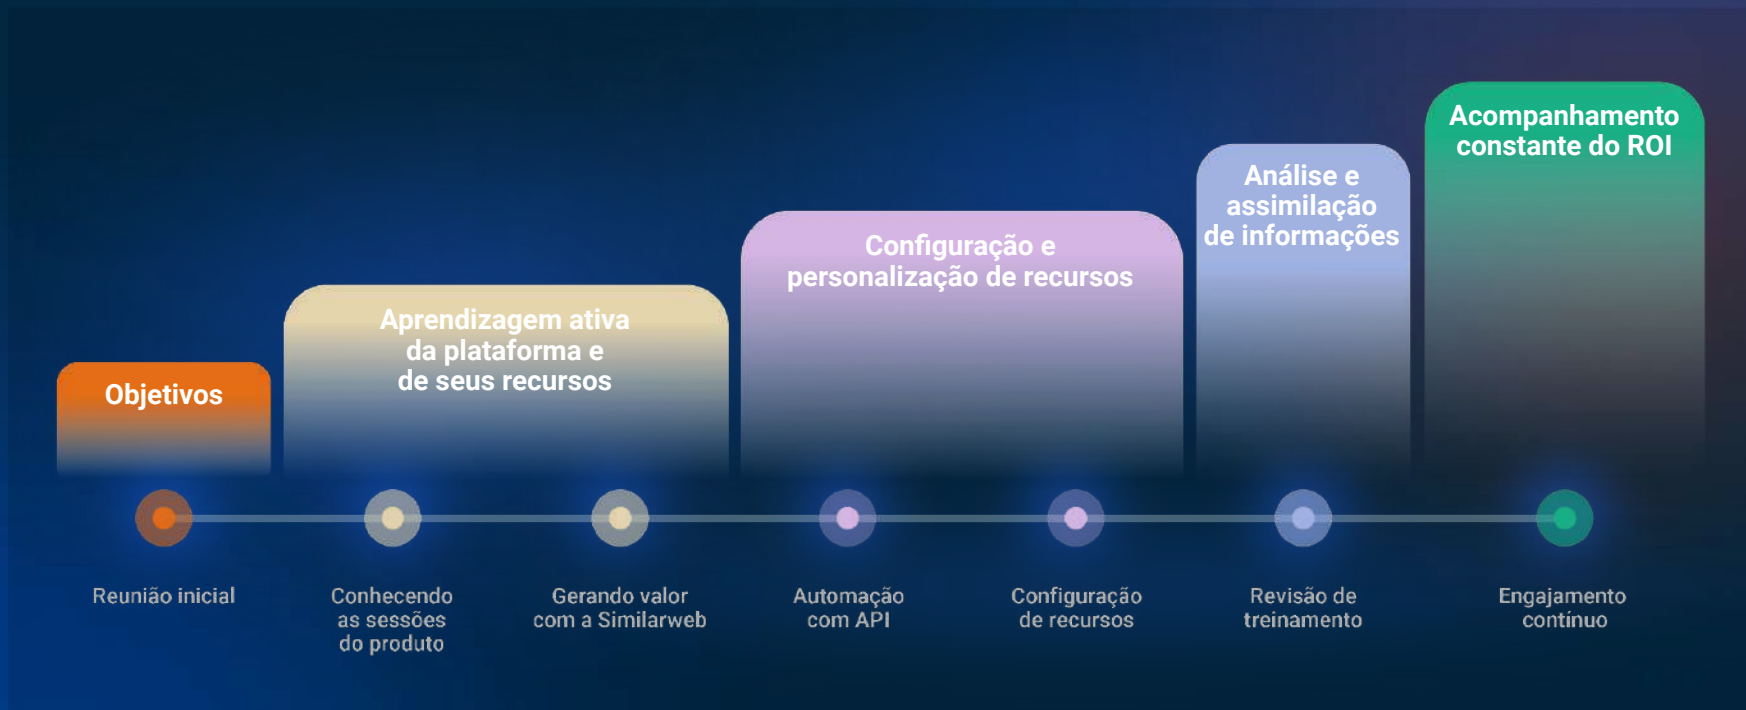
Acompanhamento constante do ROI

Análise e assimilação de informações

Configuração e personalização de recursos

Aprendizagem ativa da plataforma e de seus recursos

Objetivos

Reunião inicial

Conhecendo as sessões do produto

Gerando valor com a Similarweb

Automação com API

Configuração de recursos

Revisão de treinamento

Engajamento contínuo